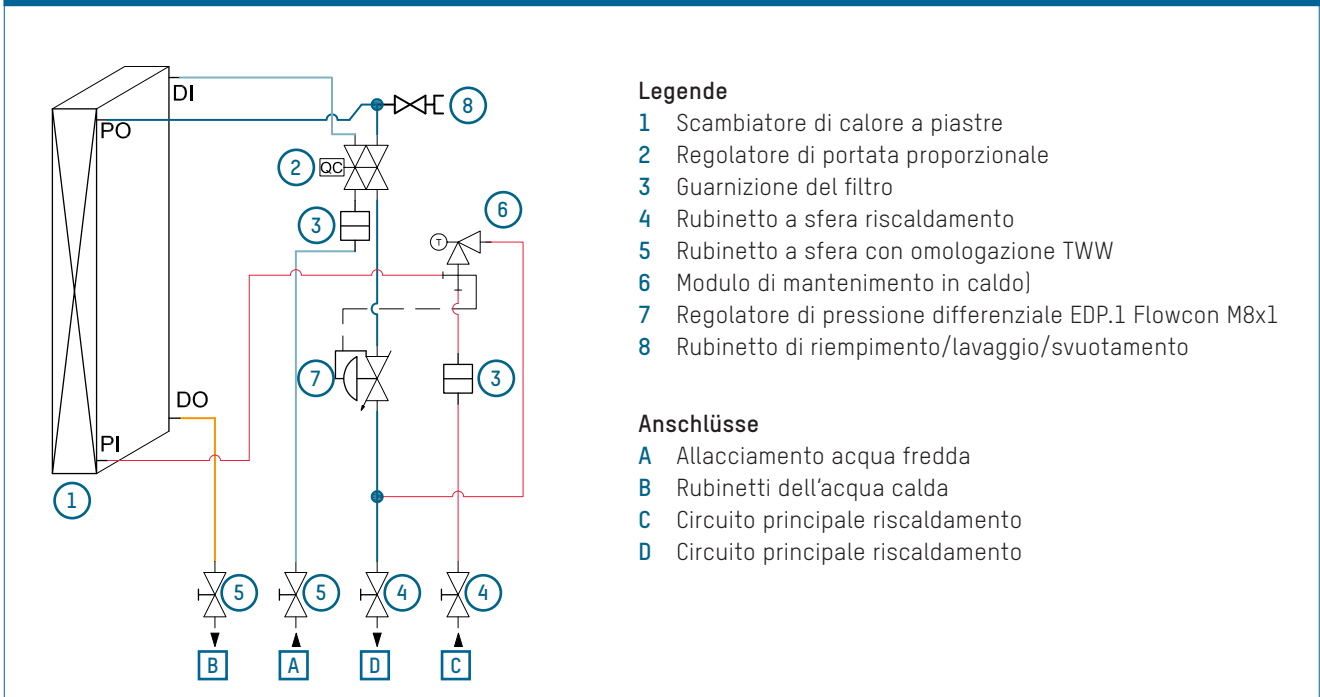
DI
PO
8
2
QC
3
6
T
7
3
DO
PI
1
5
5
4
4
B
A
D
C

Legende
1 Scambiatore di calore a piastre
2 Regolatore di portata proporzionale
3 Guarnizione del filtro
4 Rubinetto a sfera riscaldamento
5 Rubinetto a sfera con omologazione TWW
6 Modulo di mantenimento in caldo)
7 Regolatore di pressione differenziale EDP.1 Flowcon M8x1
8 Rubinetto di riempimento/lavaggio/svuotamento

Anschlüsse
A Allacciamento acqua fredda
B Rubinetti dell'acqua calda
C Circuito principale riscaldamento
D Circuito principale riscaldamento